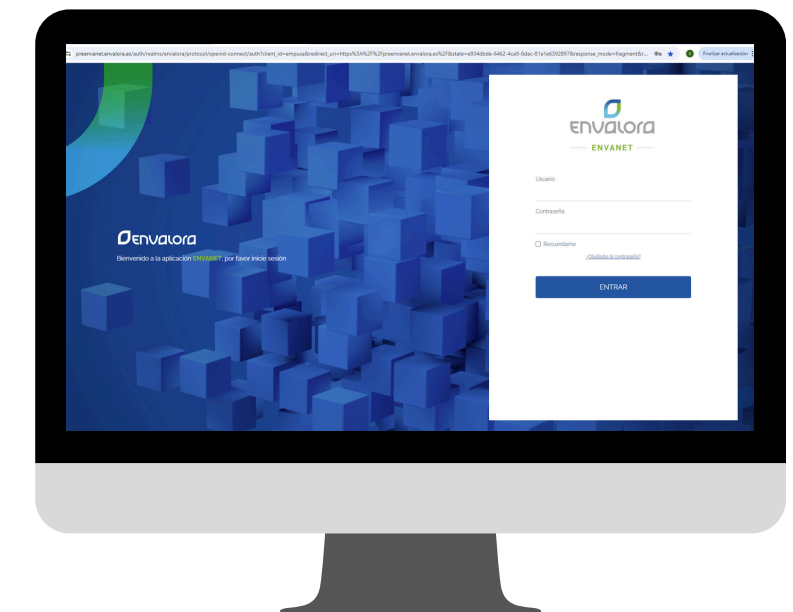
preenvanet.envalora.es/auth/realms/envalora/protocol/openid-connect/auth?client_id=empusa&redirect_uri=https%3A%2F%2Fpreenvanet.envalora.es%2F&state=e934dbde-6462-4ca9-8dac-81a1e6392897&response_mode=fragment&r...

Finalizar actualización

envalora
Bienvenido a la aplicación ENVANET, por favor inicie sesión

envalora
ENVANET

Usuario

Contraseña

Recuérdame

¿Olvidaste la contraseña?

ENTRAR